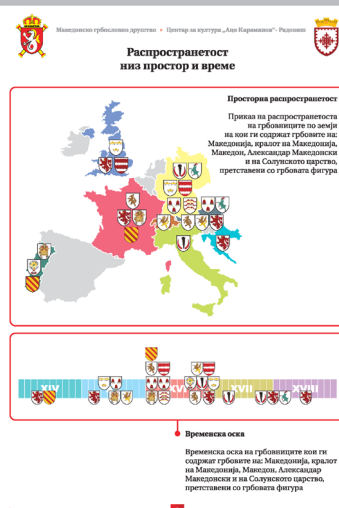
Македонско грбословно друштво • Центар за култура „Аце Караманов" - Радовиш

Распространетост низ простор и време

Просторна распространетост

Приказ на распространетоста на грбовниците по земји на кои ги содржат грбовите на: Македонија, кралот на Македонија, Македон, Александар Македонски и на Солунското царство, претставени со грбовата фигура

XIV

XVII

XVIII

Временска оска

Временска оска на грбовниците кои ги содржат грбовите на: Македонија, кралот на Македонија, Македон, Александар Македонски и на Солунското царство, претставени со грбовата фигура